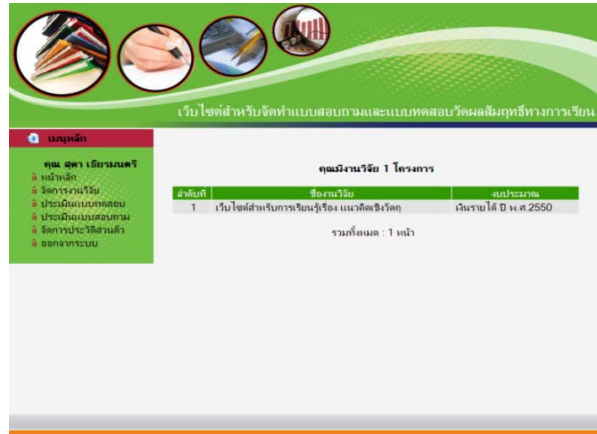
เว็บไซต์สำหรับจัดทำแบบสอบถามและแบบทดสอบวัดผลสัมฤทธิ์ทางการเรียน

เมนูหลัก

คุณ สุดา เธียรมนตรี
หน้าหลัก
จัดการงานวิจัย
ประเมินแบบทดสอบ
ประเมินแบบสอบถาม
จัดการประวัติส่วนตัว
ออกจากระบบ

คุณมีงานวิจัย 1 โครงการ

| ลำดับที่ | ชื่องานวิจัย | งบประมาณ |
|---|---|---|
| 1 | เว็บไซต์สำหรับการเรียนรู้เรื่อง แนวคิดเชิงวัตถุ | เงินรายได้ ปี พ.ศ.2550 |

รวมทั้งหมด : 1 หน้า